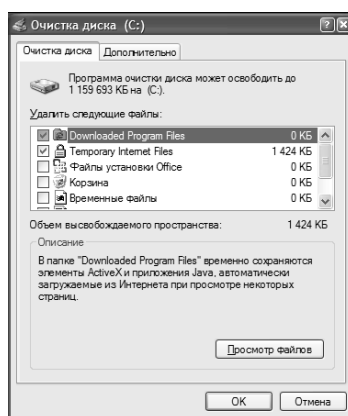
Очистка диска (C:)

Очистка диска | Дополнительно

Программа очистки диска может освободить до 1 159 693 КБ на (C:).

Удалить следующие файлы:

| | | |
|---|---|---|
| ☑ | Downloaded Program Files | 0 КБ |
| ☑ | Temporary Internet Files | 1 424 КБ |
| ☐ | Файлы установки Office | 0 КБ |
| ☐ | Корзина | 0 КБ |
| ☐ | Временные файлы | 0 КБ |

Объем высвобождаемого пространства: 1 424 КБ

Описание

В папке "Downloaded Program Files" временно сохраняются элементы ActiveX и приложения Java, автоматически загружаемые из Интернета при просмотре некоторых страниц.

Просмотр файлов

OK | Отмена